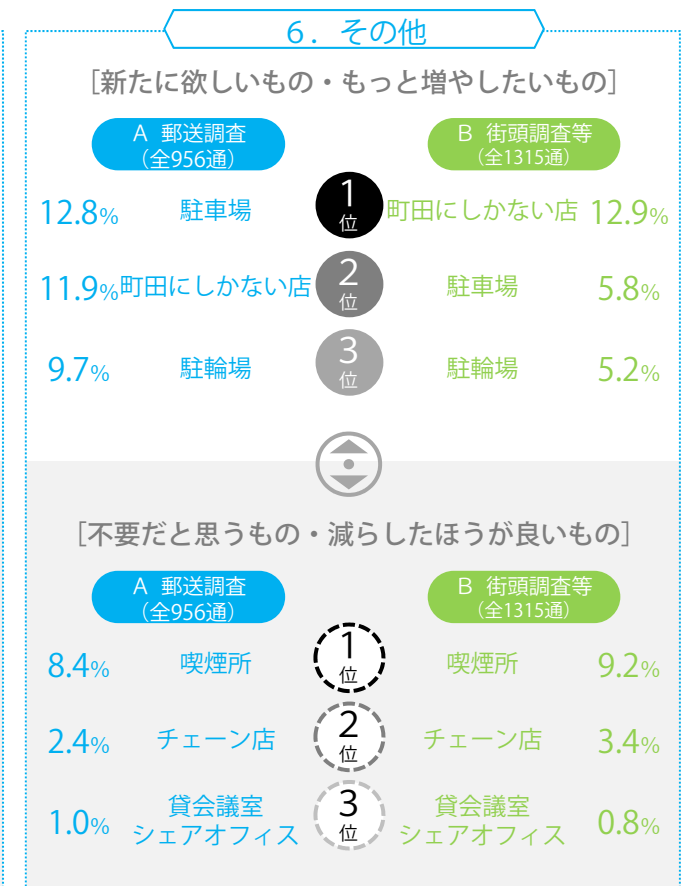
6．その他

［新たに欲しいもの・もっと増やしたいもの］

A 郵送調査
（全956通）

B 街頭調査等
（全1315通）

| A 郵送調査 | | 順位 | B 街頭調査等 | |
|---|---|---|---|---|
| 12.8% | 駐車場 | 1位 | 町田にしかない店 | 12.9% |
| 11.9% | 町田にしかない店 | 2位 | 駐車場 | 5.8% |
| 9.7% | 駐輪場 | 3位 | 駐輪場 | 5.2% |

［不要だと思うもの・減らしたほうが良いもの］

A 郵送調査
（全956通）

B 街頭調査等
（全1315通）

| A 郵送調査 | | 順位 | B 街頭調査等 | |
|---|---|---|---|---|
| 8.4% | 喫煙所 | 1位 | 喫煙所 | 9.2% |
| 2.4% | チェーン店 | 2位 | チェーン店 | 3.4% |
| 1.0% | 貸会議室 シェアオフィス | 3位 | 貸会議室 シェアオフィス | 0.8% |